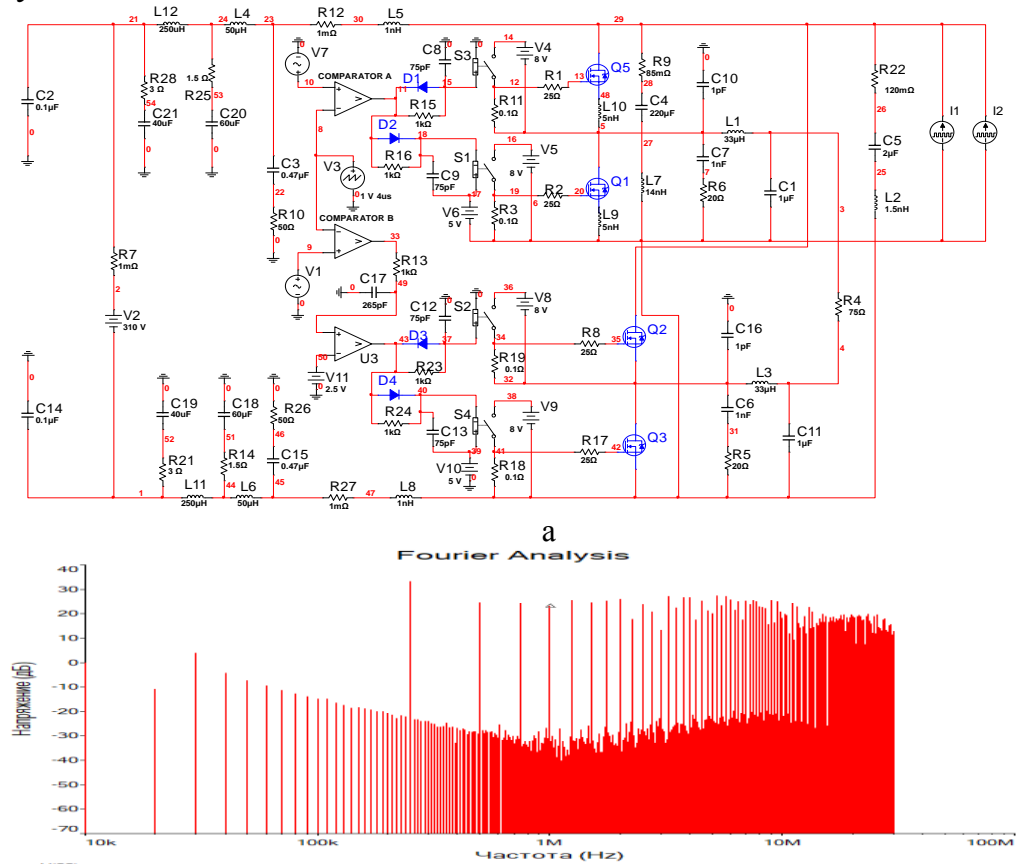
21 L12 250uH 24 L4 50µH 23 R12 1mΩ 30 L5 1nH 29

C2 0.1µF 0

R28 3Ω 54 C21 40uF 0

1.5Ω R25 53 C20 60uF 0

V7 10 COMPARATOR A 8 11 D1 75pF C8 15 0 R15 1kΩ D2 18 R16 1kΩ C9 75pF 17

S3 14 V4 8 V 12 R1 25Ω 13 Q5 48 R9 85mΩ 28 R11 0.1Ω L10 5nH 5 C4 220µF 27

C10 1pF 0 L1 33µH C7 1nF 7 R6 20Ω C1 1µF 3

R22 120mΩ 26 C5 2µF 25 L2 1.5nH I1 I2

C3 0.47µF 22 V3 1 V 4us R10 50Ω 0

S1 16 V5 8 V 37 19 R2 25Ω 20 Q1 L7 14nH V6 5 V R3 0.1Ω 6 L9 5nH

COMPARATOR B 9 33 V1 R13 1kΩ 49 C17 265pF 0

R7 1mΩ 2 V2 310 V

S2 36 V8 8 V C12 75pF 0 34 R8 25Ω 35 Q2 R4 75Ω 4

U3 50 43 D3 37 V11 2.5 V R19 0.1Ω 32 R23 1kΩ

C16 1pF 0 L3 33µH C6 1nF 31 R5 20Ω C11 1µF

C14 0.1µF 0

C19 40uF 0 52 R21 3Ω C18 60µF 0 51 R14 1.5Ω 44 R26 50Ω 0 46 C15 0.47µF 45

D4 40 R24 1kΩ C13 75pF 39 S4 38 V9 8 V 41 R17 25Ω 42 Q3 V10 5 V R18 0.1Ω 0

1 L11 250µH L6 50µH R27 1mΩ 47 L8 1nH

a

Fourier Analysis

40 30 20 10 0 -10 -20 -30 -40 -50 -60 -70

Напряжение (дБ)

10k 100k 1M 10M 100M

Частота (Hz)